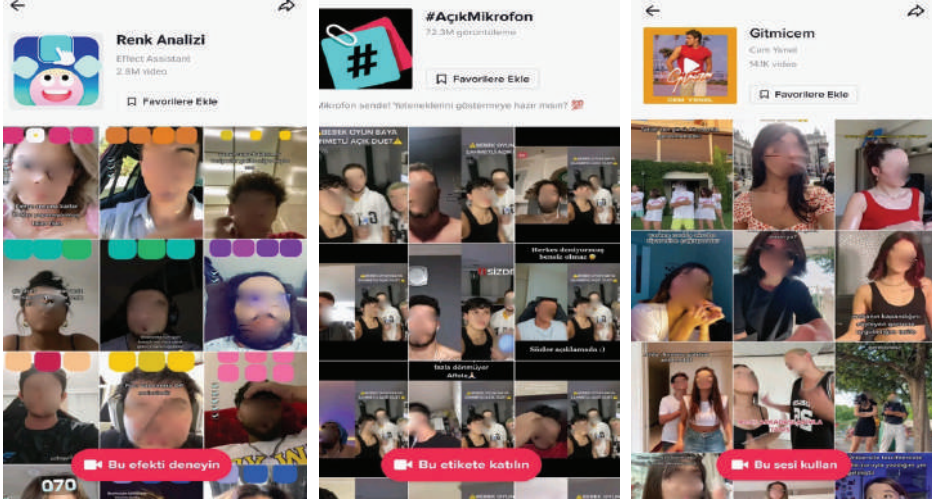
Renk Analizi
Effect Assistant
2.8M video
Favorilere Ekle

Bu efekti deneyin

#AçıkMikrofon
72.3M görüntüleme
Favorilere Ekle
Mikrofon sende! Yeteneklerini göstermeye hazır mısın? 💯

BEBEK OYUN BAYA
Herkes deniyormuş benda olmaz
Sözler açıklamada :)
Bu etikete katılın

Gitmicem
Cem Yenel
141K video
Favorilere Ekle

Bu sesi kullan